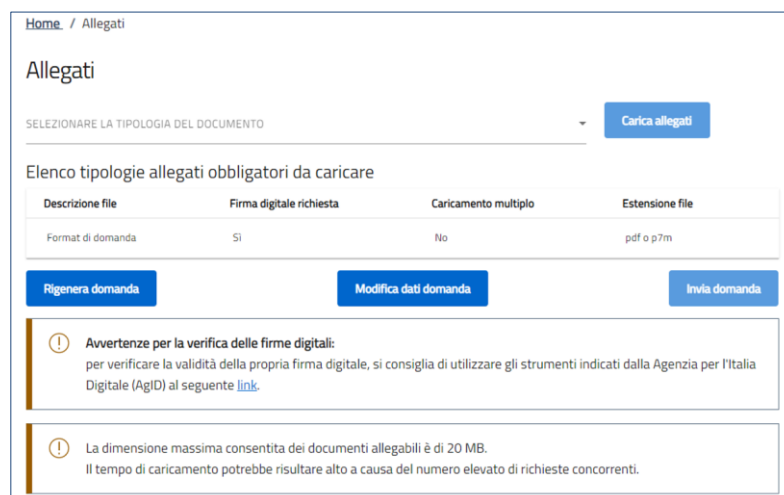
Home / Allegati

Allegati

SELEZIONARE LA TIPOLOGIA DEL DOCUMENTO

Carica allegati

Elenco tipologie allegati obbligatori da caricare

| Descrizione file | Firma digitale richiesta | Caricamento multiplo | Estensione file |
|---|---|---|---|
| Format di domanda | Sì | No | pdf o p7m |

Rigenera domanda

Modifica dati domanda

Invia domanda

Avvertenze per la verifica delle firme digitali:
per verificare la validità della propria firma digitale, si consiglia di utilizzare gli strumenti indicati dalla Agenzia per l'Italia Digitale (AgID) al seguente link.

La dimensione massima consentita dei documenti allegabili è di 20 MB.
Il tempo di caricamento potrebbe risultare alto a causa del numero elevato di richieste concorrenti.